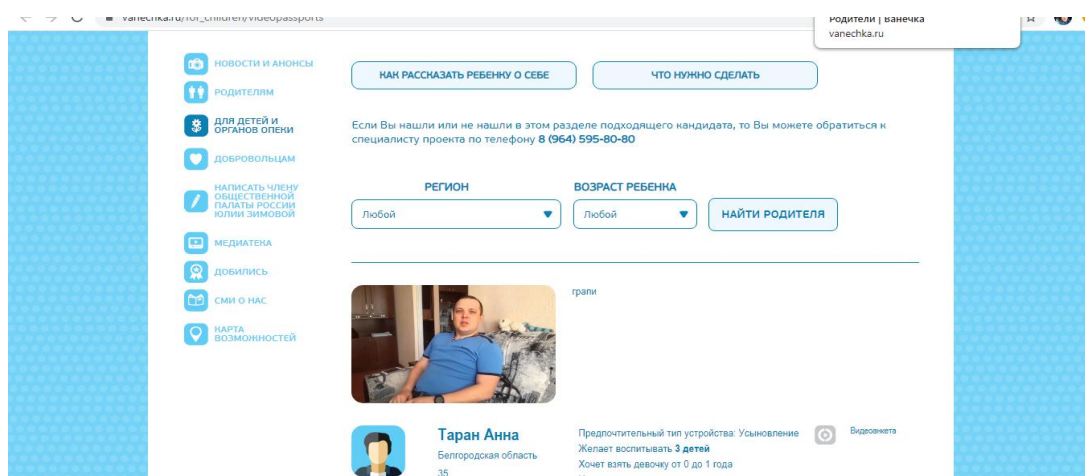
vanechka.ru/for_children/videopassports

Родители | Ванечка
vanechka.ru

НОВОСТИ И АНОНСЫ
РОДИТЕЛЯМ
ДЛЯ ДЕТЕЙ И ОРГАНОВ ОПЕКИ
ДОБРОВОЛЬЦАМ
НАПИСАТЬ ЧЛЕНУ ОБЩЕСТВЕННОЙ ПАЛАТЫ РОССИИ ЮЛИИ ЗИМОВОЙ
МЕДИАТЕКА
ДОБИЛИСЬ
СМИ О НАС
КАРТА ВОЗМОЖНОСТЕЙ

КАК РАССКАЗАТЬ РЕБЕНКУ О СЕБЕ
ЧТО НУЖНО СДЕЛАТЬ

Если Вы нашли или не нашли в этом разделе подходящего кандидата, то Вы можете обратиться к специалисту проекта по телефону 8 (964) 595-80-80

РЕГИОН
Любой
ВОЗРАСТ РЕБЕНКА
Любой
НАЙТИ РОДИТЕЛЯ

грапи

Таран Анна
Белгородская область
35

Предпочтительный тип устройства: Усыновление
Желает воспитывать 3 детей
Хочет взять девочку от 0 до 1 года

Видеоанкета